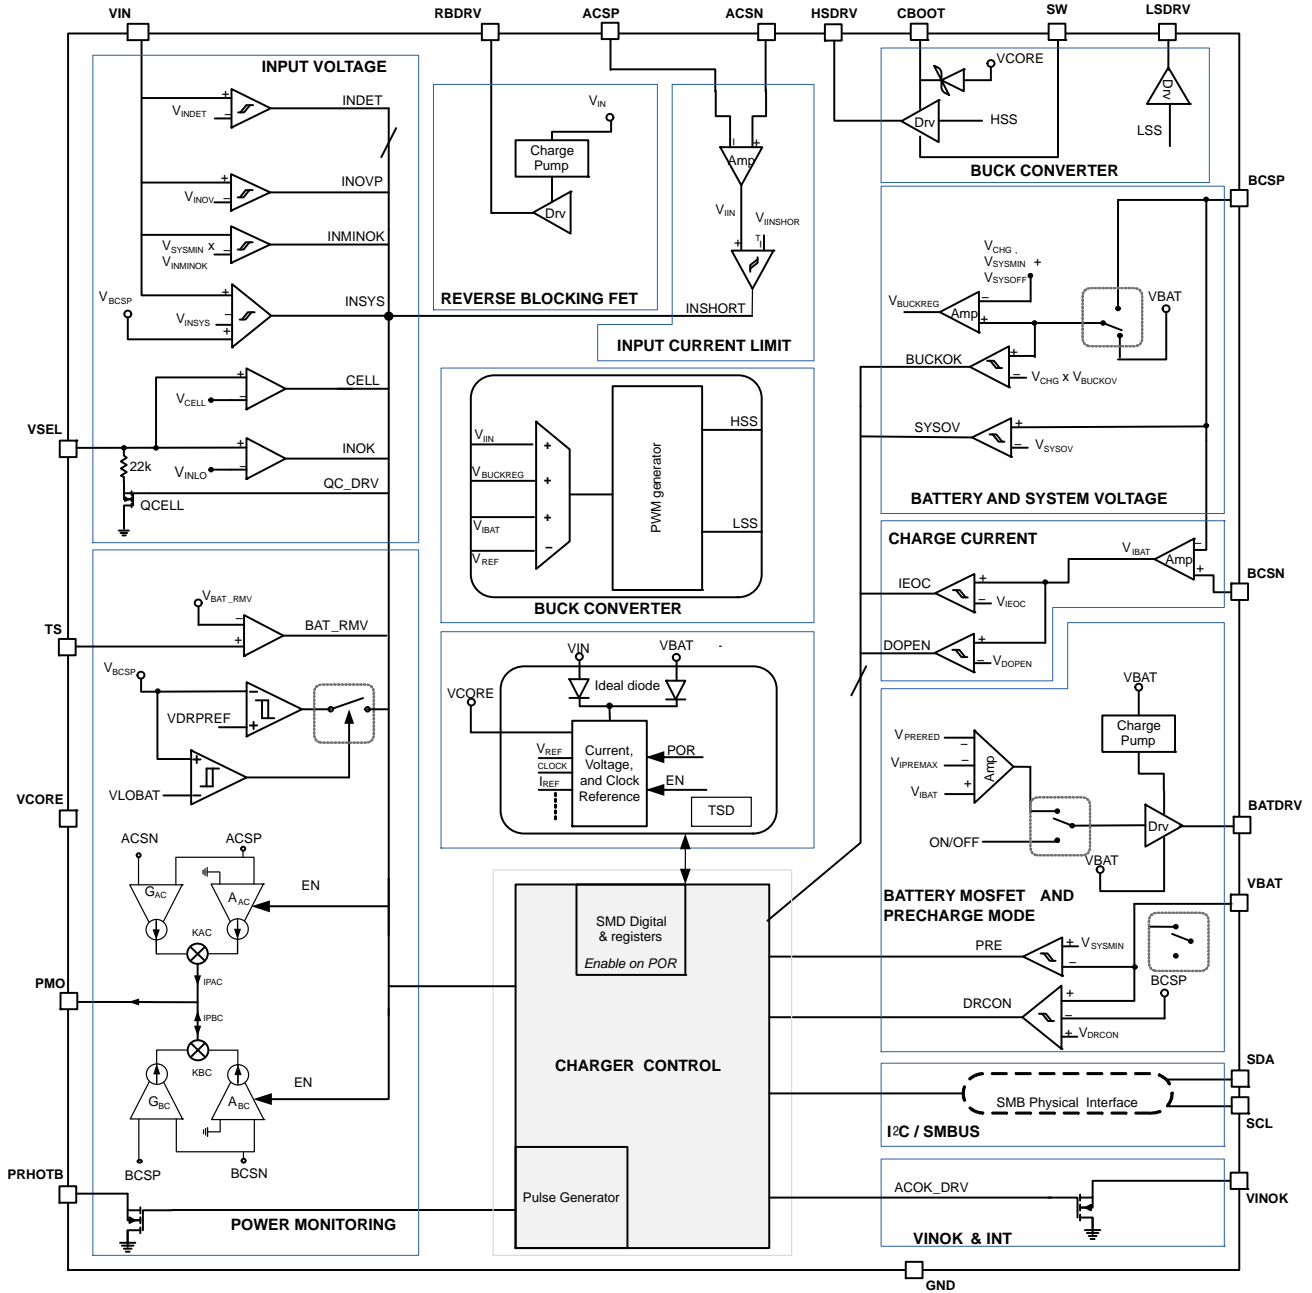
VIN RBDRV ACSP ACSN HSDRV CBOOT SW LSDRV

INPUT VOLTAGE
$V_{INDET}$ INDET
$V_{INOV}$ INOVP
$V_{SYSMIN}$ x $V_{INMINOK}$ INMINOK
$V_{BCSP}$ $V_{INSYS}$ INSYS
$V_{CELL}$ CELL
VSEL 22k $V_{INLO}$ INOK
QC_DRV
QCELL

Charge Pump
Drv
$V_{IN}$
REVERSE BLOCKING FET

Amp
$V_{IIN}$ $V_{IINSHOR}$
INSHORT
INPUT CURRENT LIMIT

VCORE
Drv HSS
LSS
Drv
BUCK CONVERTER

BCSP
$V_{CHG}$, $V_{SYSMIN}$ $V_{SYSOFF}$
$V_{BUCKREG}$ Amp
VBAT
BUCKOK $V_{CHG}$ x $V_{BUCKOV}$
SYSOV $V_{SYSOV}$
BATTERY AND SYSTEM VOLTAGE

$V_{IIN}$
$V_{BUCKREG}$
$V_{IBAT}$
$V_{REF}$
PWM generator
HSS
LSS
BUCK CONVERTER

CHARGE CURRENT
$V_{IBAT}$ Amp
BCSN
IEOC $V_{IEOC}$
DOPEN $V_{DOPEN}$

TS
$V_{BAT\_RMV}$
BAT_RMV
$V_{BCSP}$
VDRPREF
VLOBAT
VCORE

VIN VBAT
VCORE
Ideal diode
$V_{REF}$ CLOCK $I_{REF}$
Current, Voltage, and Clock Reference
POR
EN
TSD

VBAT
Charge Pump
$V_{PRERED}$
$V_{IPREMAX}$
$V_{IBAT}$
Amp
Drv
BATDRV
ON/OFF
VBAT
BATTERY MOSFET AND PRECHARGE MODE
VBAT
PRE $V_{SYSMIN}$
BCSP
DRCON $V_{DRCON}$

ACSN ACSP
$G_{AC}$ $A_{AC}$
EN
KAC
PMO
IPAC
IPBC
KBC
EN
$G_{BC}$ $A_{BC}$
BCSP BCSN
PRHOTB
POWER MONITORING

SMD Digital & registers
Enable on POR
CHARGER CONTROL
Pulse Generator

SDA
SMB Physical Interface
SCL
I2C / SMBUS

ACOK_DRV
VINOK
VINOK & INT

GND